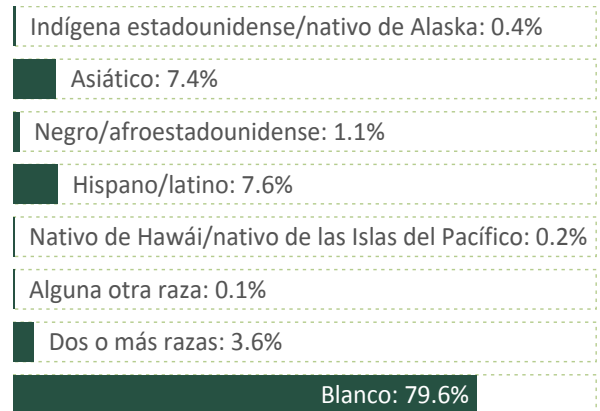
Indígena estadounidense/nativo de Alaska: 0.4%

Asiático: 7.4%

Negro/afroestadounidense: 1.1%

Hispano/latino: 7.6%

Nativo de Hawái/nativo de las Islas del Pacífico: 0.2%

Alguna otra raza: 0.1%

Dos o más razas: 3.6%

Blanco: 79.6%